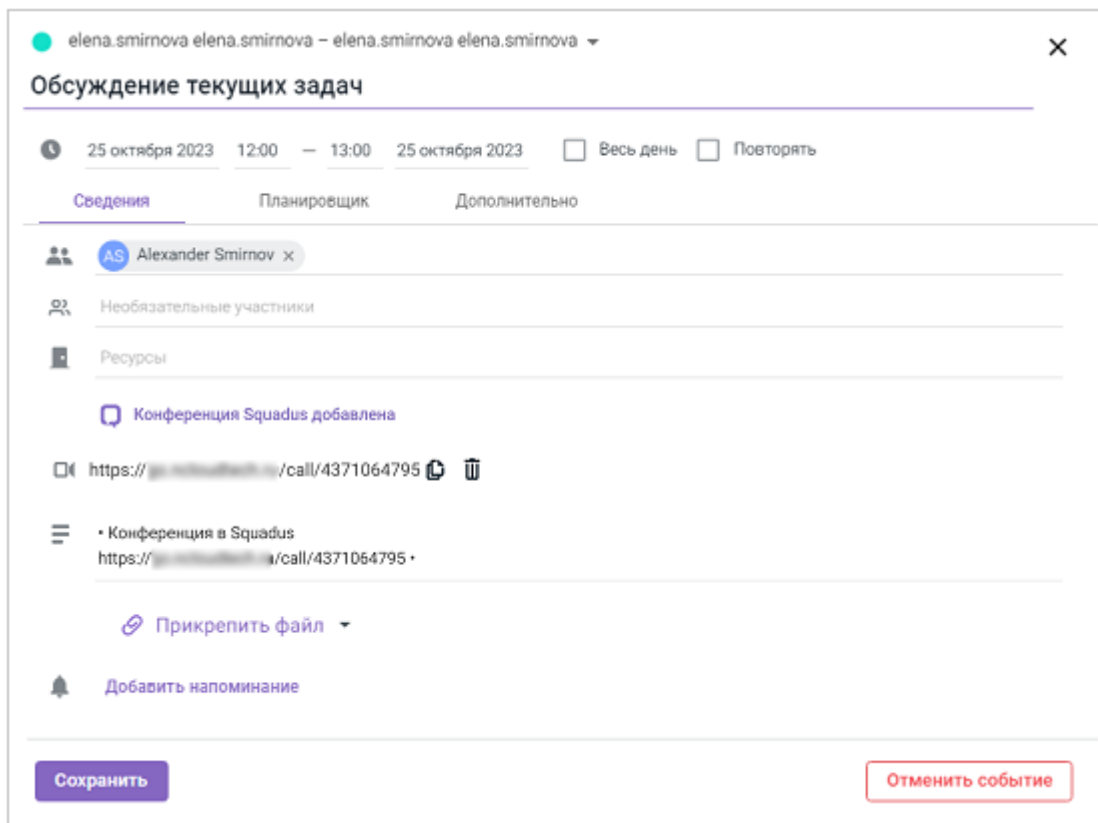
elena.smirnova elena.smirnova – elena.smirnova elena.smirnova

×

Обсуждение текущих задач

25 октября 2023 12:00 — 13:00 25 октября 2023 Весь день Повторять

Сведения Планировщик Дополнительно

AS Alexander Smirnov ×

Необязательные участники

Ресурсы

Конференция Squadus добавлена

https://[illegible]/call/4371064795

• Конференция в Squadus
https://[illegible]/call/4371064795 •

Прикрепить файл

Добавить напоминание

Сохранить

Отменить событие